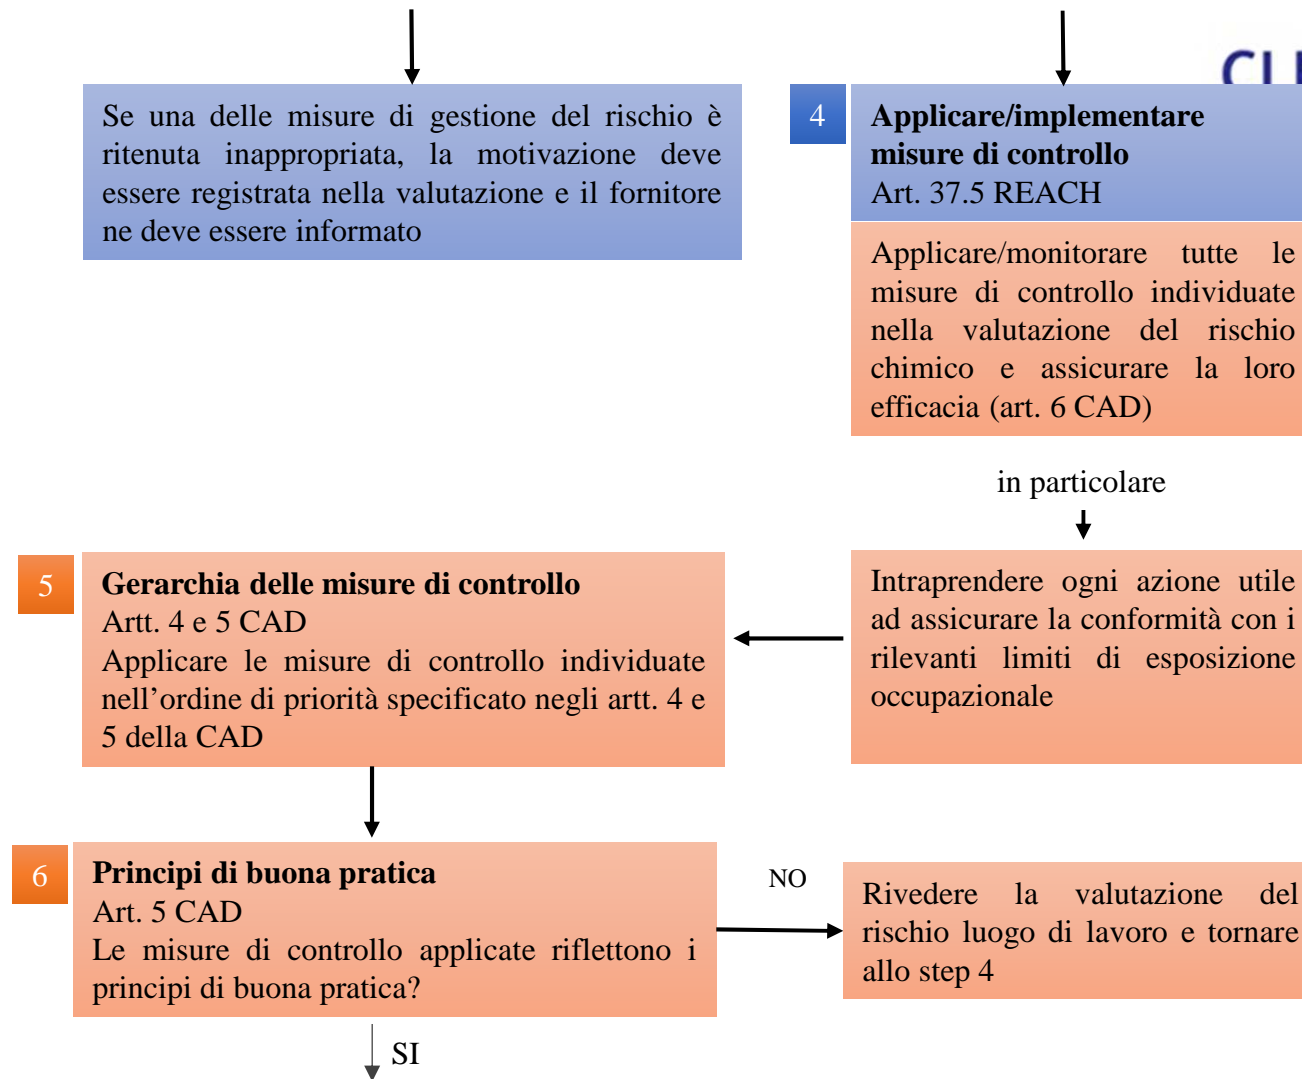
Se una delle misure di gestione del rischio è ritenuta inappropriata, la motivazione deve essere registrata nella valutazione e il fornitore ne deve essere informato

4 **Applicare/implementare misure di controllo**
Art. 37.5 REACH

Applicare/monitorare tutte le misure di controllo individuate nella valutazione del rischio chimico e assicurare la loro efficacia (art. 6 CAD)

in particolare

Intraprendere ogni azione utile ad assicurare la conformità con i rilevanti limiti di esposizione occupazionale

5 **Gerarchia delle misure di controllo**
Artt. 4 e 5 CAD
Applicare le misure di controllo individuate nell'ordine di priorità specificato negli artt. 4 e 5 della CAD

6 **Principi di buona pratica**
Art. 5 CAD
Le misure di controllo applicate riflettono i principi di buona pratica?

NO

Rivedere la valutazione del rischio luogo di lavoro e tornare allo step 4

SI